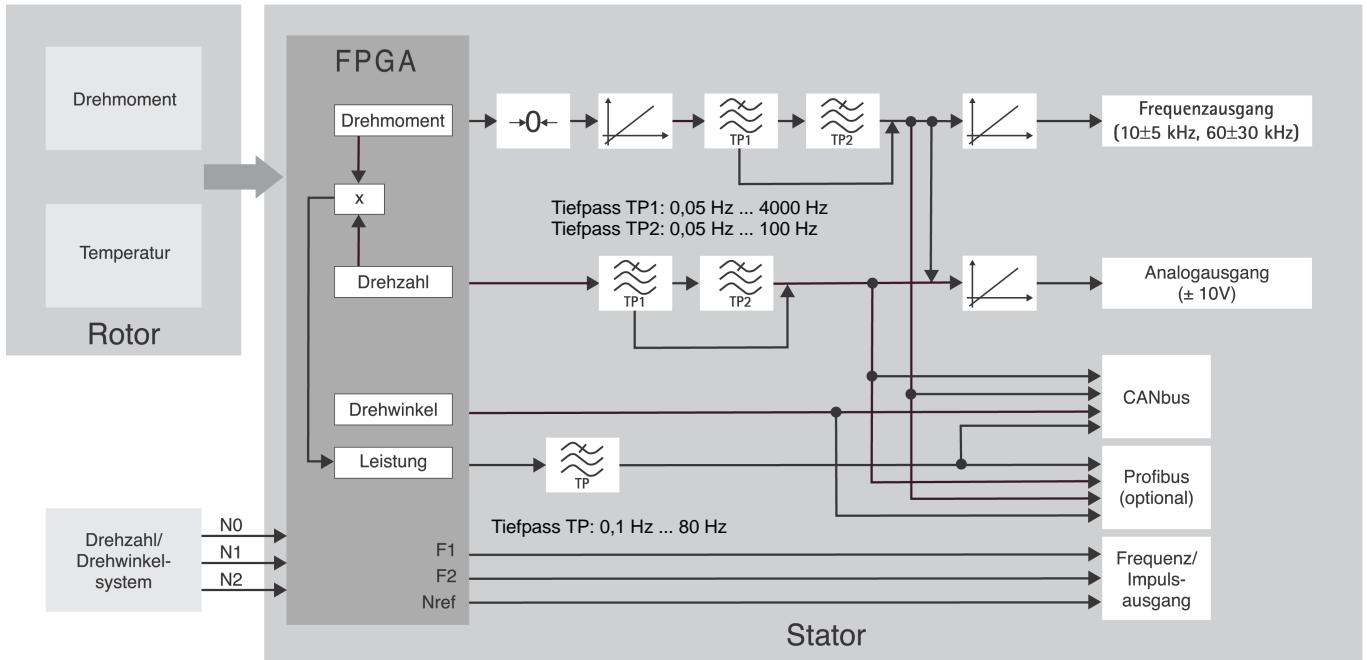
Drehmoment

Temperatur

Rotor

FPGA

Drehmoment

x

Drehzahl

Drehwinkel

Leistung

F1

F2

Nref

→0←

TP1

TP2

Frequenzausgang
(10±5 kHz, 60±30 kHz)

Tiefpass TP1: 0,05 Hz ... 4000 Hz
Tiefpass TP2: 0,05 Hz ... 100 Hz

TP1

TP2

Analogausgang
(± 10V)

CANbus

TP

Profibus
(optional)

Tiefpass TP: 0,1 Hz ... 80 Hz

Drehzahl/
Drehwinkel-
system

N0

N1

N2

Frequenz/
Impuls-
ausgang

Stator